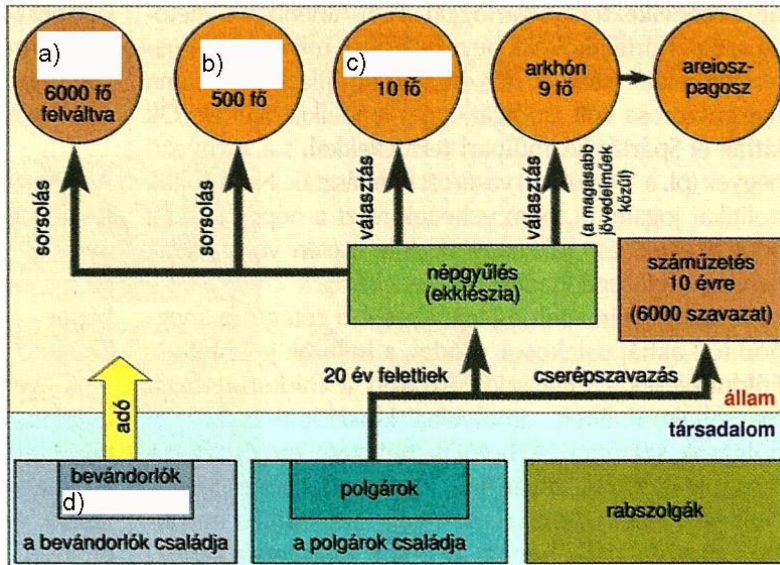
a)
6000 fő felváltva

b)
500 fő

c)
10 fő

arkhón
9 fő

areiosz-pagosz

sorsolás

sorsolás

választás

választás
(a magasabb jövedelműek közül)

népgyűlés
(ekklészia)

száműzetés
10 évre
(6000 szavazat)

20 év felettiek

cserépszavazás

adó

állam

társadalom

bevándorlók
d)

a bevándorlók családja

polgárok

a polgárok családja

rabszolgák